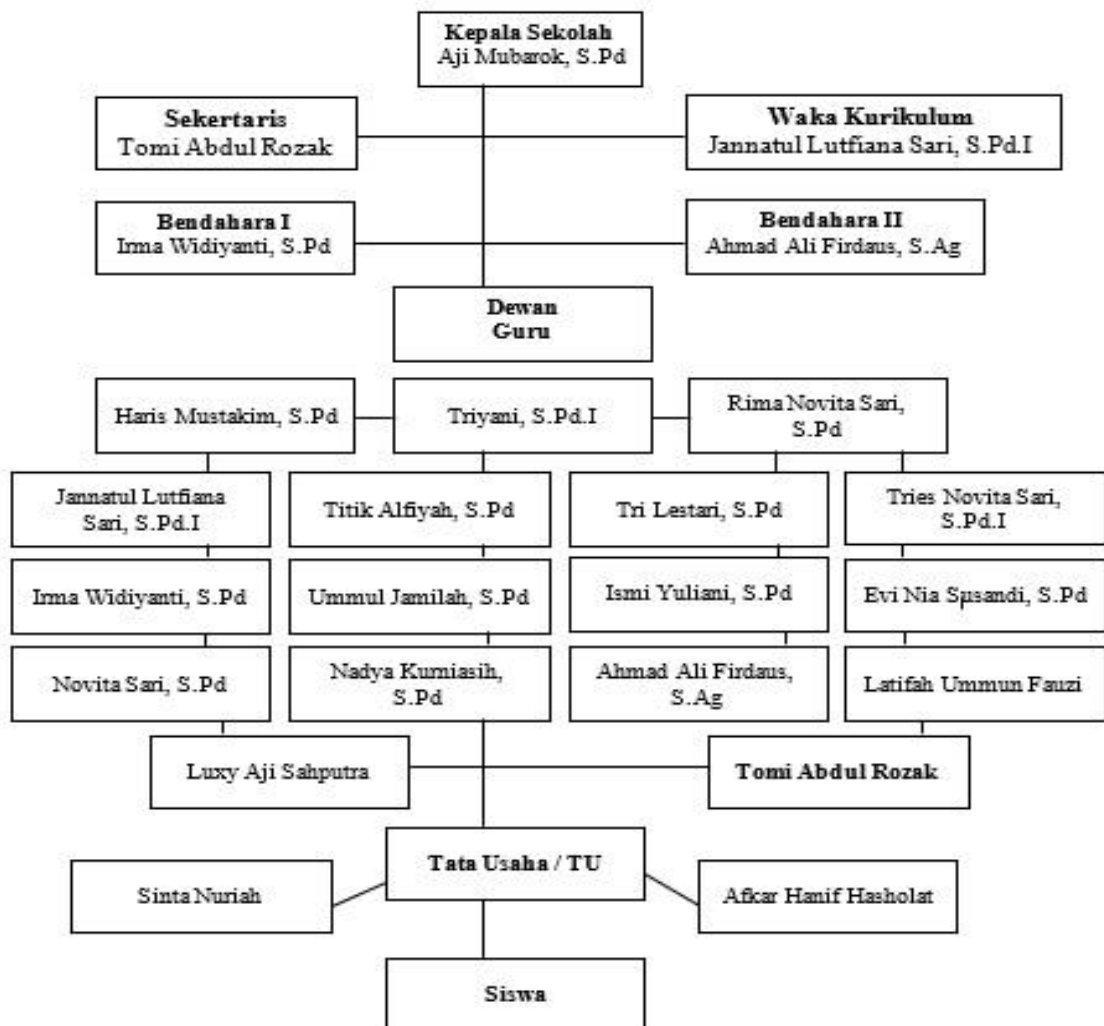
Kepala Sekolah
Aji Mubarok, S.Pd

Sekertaris
Tomi Abdul Rozak

Waka Kurikulum
Jannatul Lutfiana Sari, S.Pd.I

Bendahara I
Irma Widiyanti, S.Pd

Bendahara II
Ahmad Ali Firdaus, S.Ag

Dewan
Guru

Haris Mustakim, S.Pd

Triyani, S.Pd.I

Rima Novita Sari, S.Pd

Jannatul Lutfiana Sari, S.Pd.I

Titik Alfiyah, S.Pd

Tri Lestari, S.Pd

Tries Novita Sari, S.Pd.I

Irma Widiyanti, S.Pd

Ummul Jamilah, S.Pd

Ismi Yuliani, S.Pd

Evi Nia Susandi, S.Pd

Novita Sari, S.Pd

Nadya Kurniasih, S.Pd

Ahmad Ali Firdaus, S.Ag

Latifah Ummun Fauzi

Luxy Aji Sahputra

Tomi Abdul Rozak

Tata Usaha / TU

Sinta Nuriah

Afkar Hanif Hasholat

Siswa